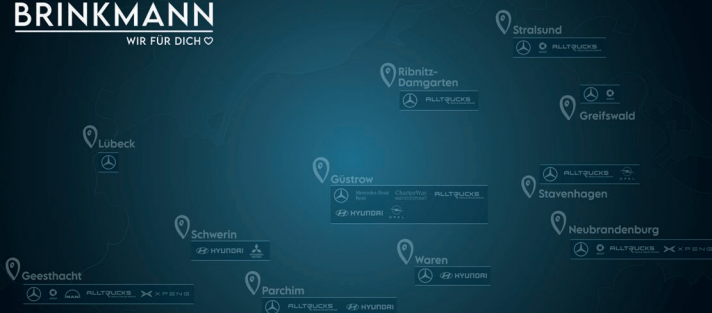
BRINKMANN
WIR FÜR DICH ♡

Stralsund
ALLTRUCKS

Ribnitz-Damgarten
ALLTRUCKS

Greifswald

Lübeck

Güstrow
Mercedes-Benz Rent
CharterWay
ALLTRUCKS
HYUNDAI

ALLTRUCKS
Stavenhagen

Neubrandenburg
ALLTRUCKS
XPENG

Schwerin
HYUNDAI

Waren
HYUNDAI

Geesthacht
MAN
ALLTRUCKS
XPENG

Parchim
ALLTRUCKS
HYUNDAI